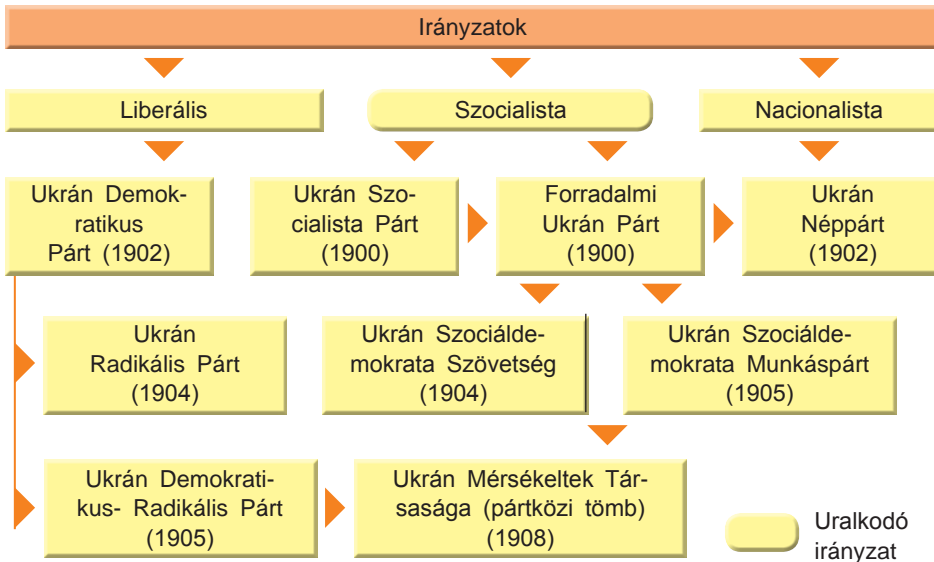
Irányzatok

Liberális

Szocialista

Nacionalista

Ukrán Demokratikus Párt (1902)

Ukrán Szocialista Párt (1900)

Forradalmi Ukrán Párt (1900)

Ukrán Néppárt (1902)

Ukrán Radikális Párt (1904)

Ukrán Szociáldemokrata Szövetség (1904)

Ukrán Szociáldemokrata Munkáspárt (1905)

Ukrán Demokratikus- Radikális Párt (1905)

Ukrán Mérsékeltek Társasága (pártközi tömb) (1908)

Uralkodó irányzat